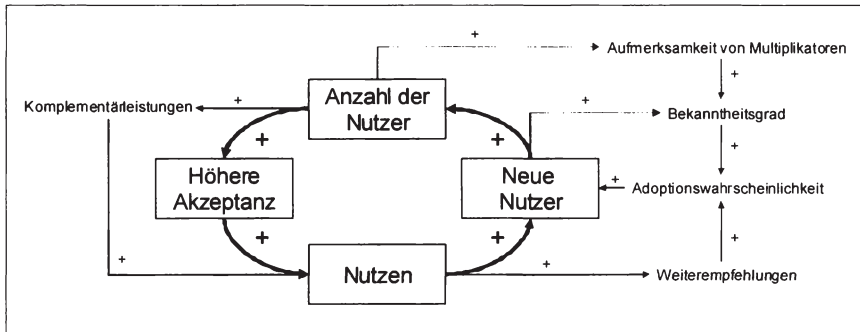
+

Aufmerksamkeit von Multiplikatoren

+

Komplementärleistungen

+

Anzahl der Nutzer

+

Bekanntheitsgrad

+

+

+

Höhere Akzeptanz

Neue Nutzer

+

Adoptionswahrscheinlichkeit

+

+

+

+

Nutzen

+

Weiterempfehlungen